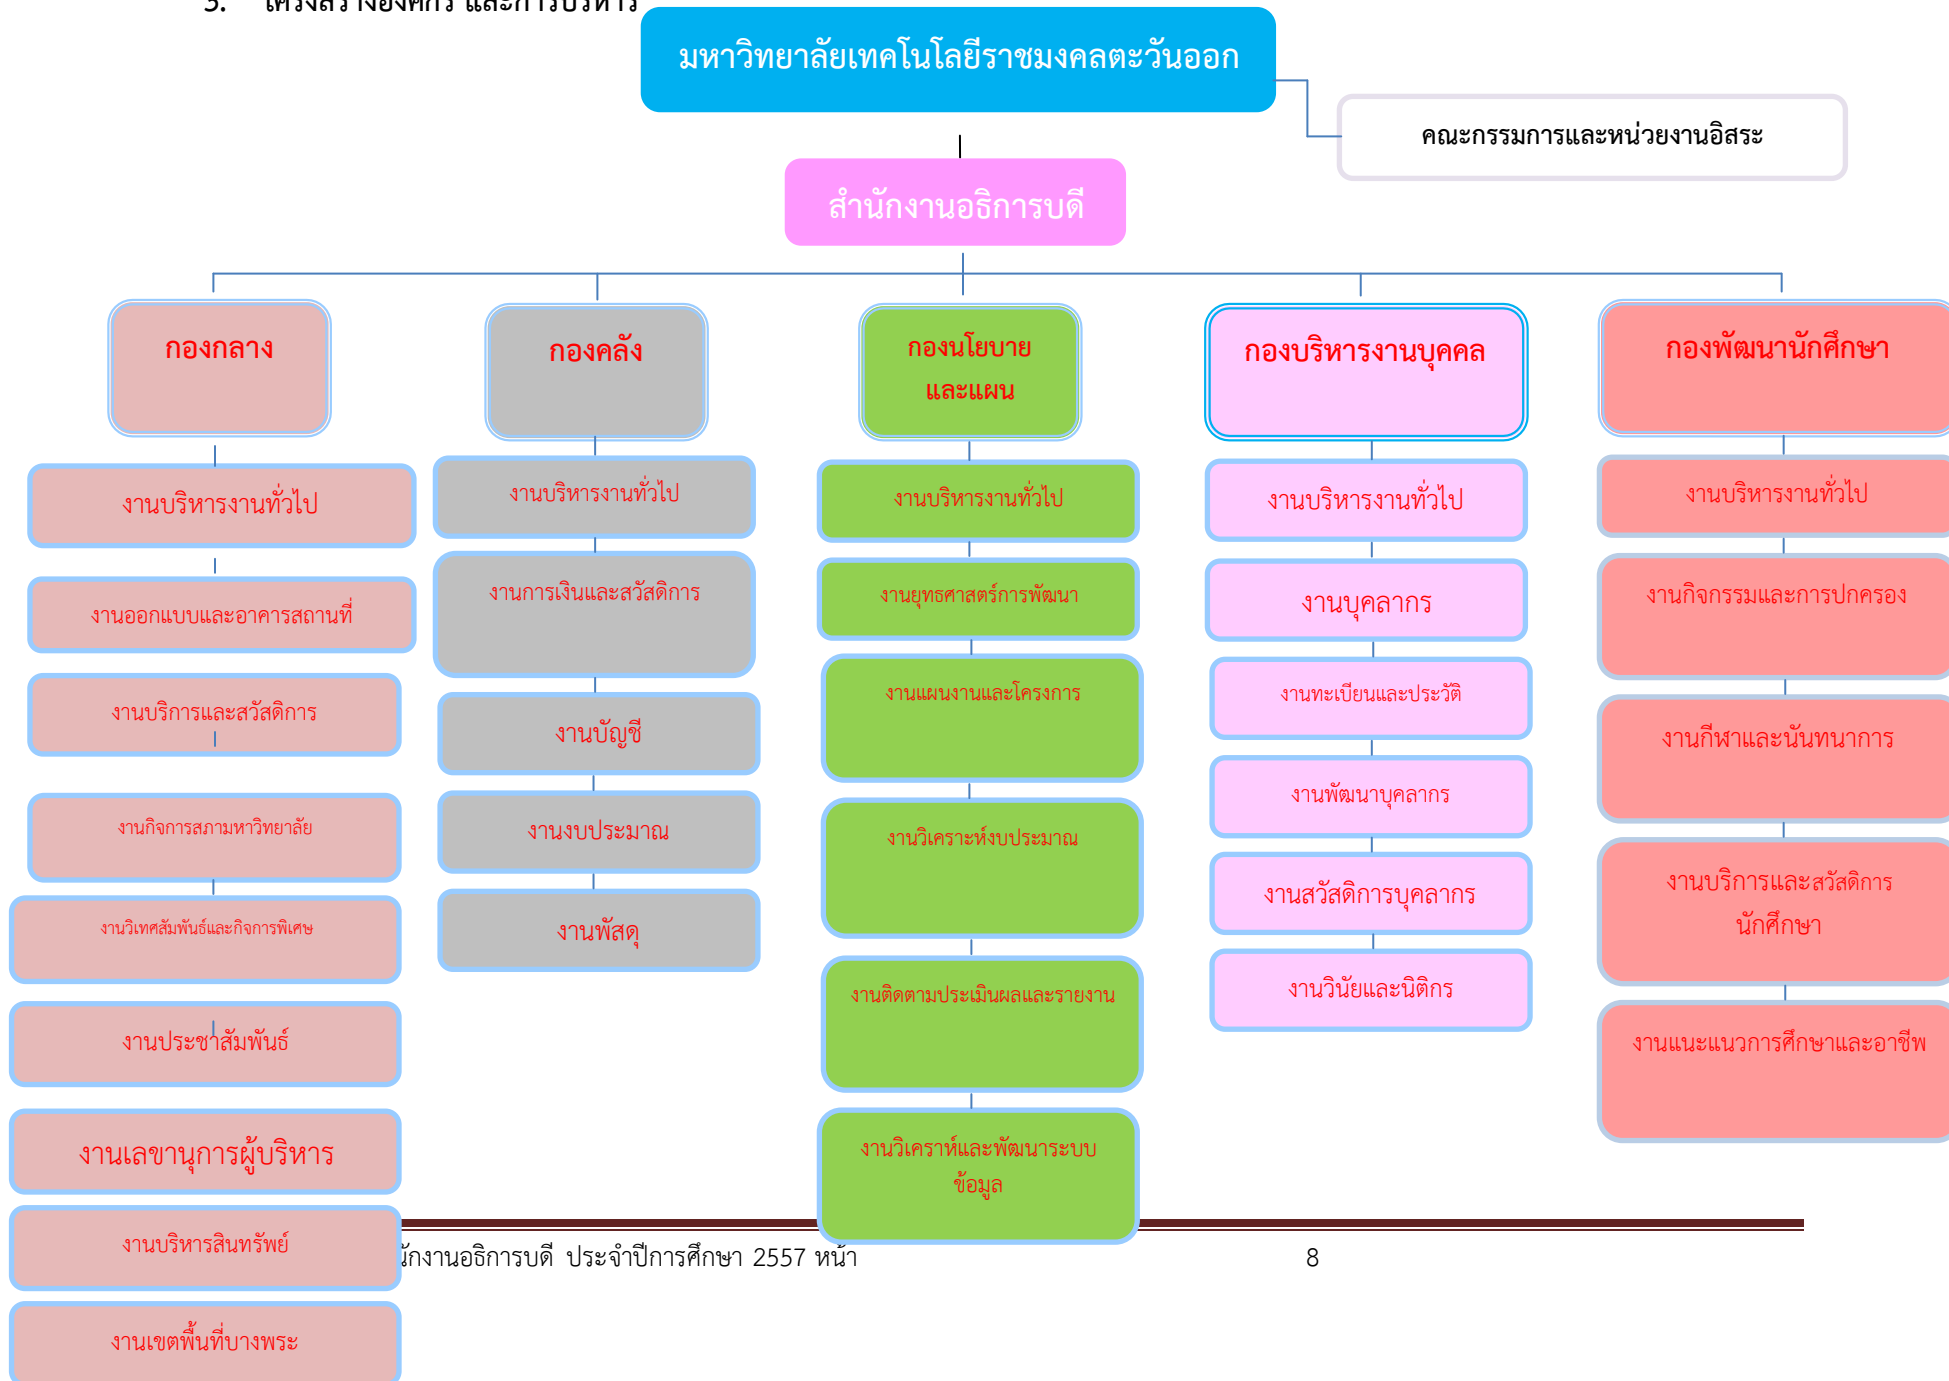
5. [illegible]

มหาวิทยาลัยเทคโนโลยีราชมงคลตะวันออก

คณะกรรมการและหน่วยงานอิสระ

สำนักงานอธิการบดี

กองกลาง

งานบริหารงานทั่วไป

งานออกแบบและอาคารสถานที่

งานบริการและสวัสดิการ

งานกิจการสภามหาวิทยาลัย

งานวิเทศสัมพันธ์และกิจการพิเศษ

งานประชาสัมพันธ์

งานเลขานุการผู้บริหาร

งานบริหารสินทรัพย์

งานเขตพื้นที่บางพระ

กองคลัง

งานบริหารงานทั่วไป

งานการเงินและสวัสดิการ

งานบัญชี

งานงบประมาณ

งานพัสดุ

กองนโยบายและแผน

งานบริหารงานทั่วไป

งานยุทธศาสตร์การพัฒนา

งานแผนงานและโครงการ

งานวิเคราะห์งบประมาณ

งานติดตามประเมินผลและรายงาน

งานวิเคราห์และพัฒนาระบบข้อมูล

กองบริหารงานบุคคล

งานบริหารงานทั่วไป

งานบุคลากร

งานทะเบียนและประวัติ

งานพัฒนาบุคลากร

งานสวัสดิการบุคลากร

งานวินัยและนิติกร

กองพัฒนานักศึกษา

งานบริหารงานทั่วไป

งานกิจกรรมและการปกครอง

งานกีฬาและนันทนาการ

งานบริการและสวัสดิการนักศึกษา

งานแนะแนวการศึกษาและอาชีพ

ักงานอธิการบดี ประจำปีการศึกษา 2557 หน้า 8